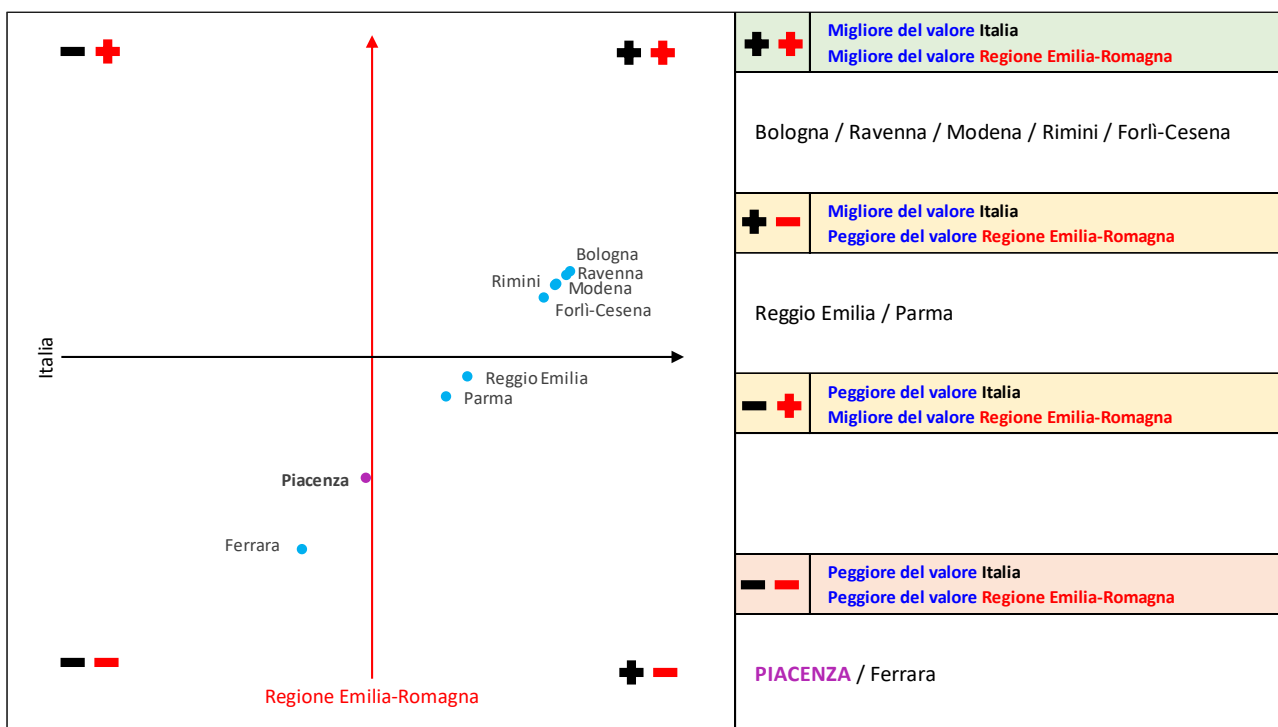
Bologna
Ravenna
Rimini
Modena
Forlì-Cesena

Italia

Reggio Emilia
Parma

Piacenza

Ferrara

Regione Emilia-Romagna

Migliore del valore Italia
Migliore del valore Regione Emilia-Romagna

Bologna / Ravenna / Modena / Rimini / Forlì-Cesena

Migliore del valore Italia
Peggiore del valore Regione Emilia-Romagna

Reggio Emilia / Parma

Peggiore del valore Italia
Migliore del valore Regione Emilia-Romagna

Peggiore del valore Italia
Peggiore del valore Regione Emilia-Romagna

PIACENZA / Ferrara